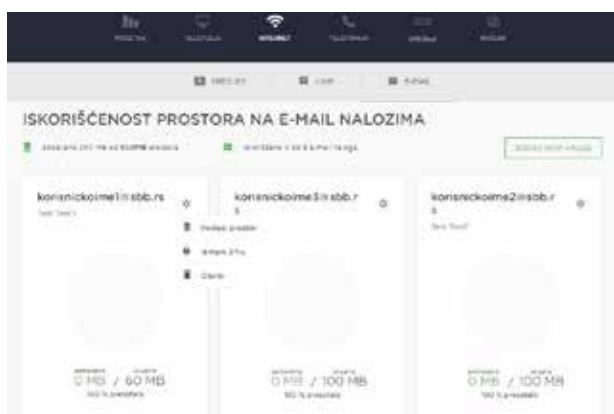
PRODUCTNA TELEVIZIJA INTERNET TELEFONIJA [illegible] MOBILNI

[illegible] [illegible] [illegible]

ISKORIŠĆENOST PROSTORA NA E-MAIL NALOZIMA

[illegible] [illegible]

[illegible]

korisnickoime1@sbb.rs

Test Test1

korisnickoime3@sbb.rs

korisnickoime2@sbb.rs

Test Test2

Dodaj prostor

Izmeni šifru

Obriši

0 MB / 60 MB

100 % prostora

0 MB / 100 MB

100 % prostora

0 MB / 100 MB

100 % prostora